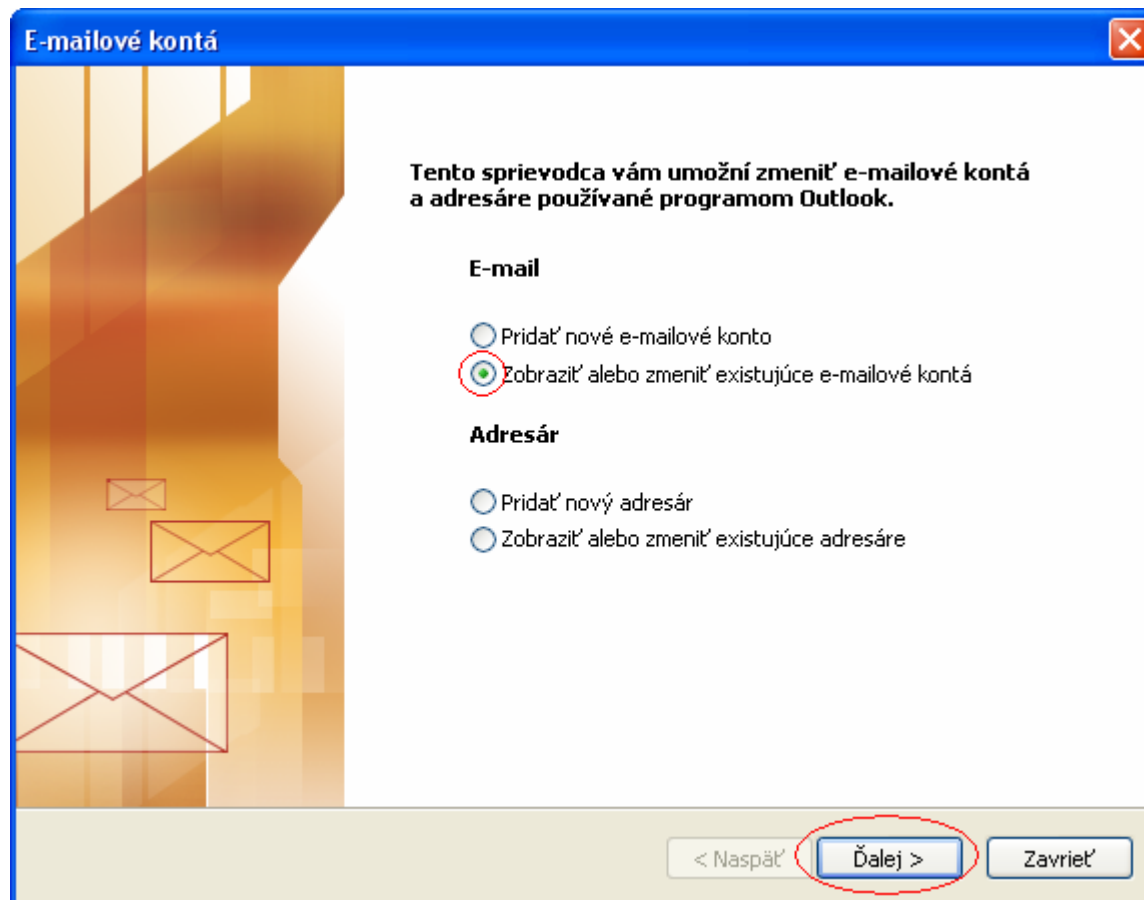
E-mailové kontá

Tento sprievodca vám umožní zmeniť e-mailové kontá a adresáre používané programom Outlook.

E-mail

Pridať nové e-mailové konto
Zobraziť alebo zmeniť existujúce e-mailové kontá

Adresár

Pridať nový adresár
Zobraziť alebo zmeniť existujúce adresáre

< Naspäť
Ďalej >
Zavrieť